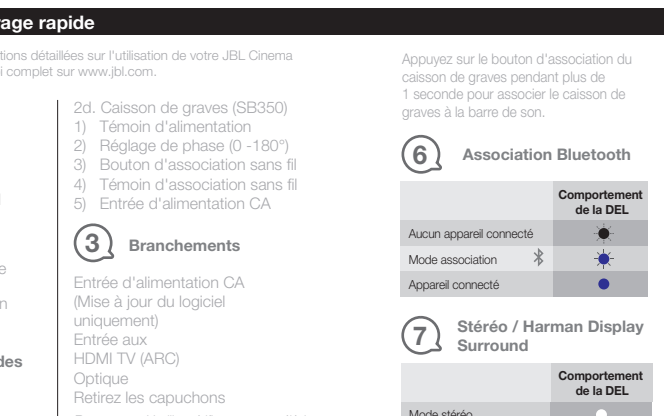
age rapide

tions détaillées sur l'utilisation de votre JBL Cinema i complet sur www.jbl.com.

e

n

des

2d. Caisson de graves (SB350)
1) Témoin d'alimentation
2) Réglage de phase (0 -180°)
3) Bouton d'association sans fil
4) Témoin d'association sans fil
5) Entrée d'alimentation CA

3 Branchements

Entrée d'alimentation CA
(Mise à jour du logiciel uniquement)
Entrée aux
HDMI TV (ARC)
Optique
Retirez les capuchons

Appuyez sur le bouton d'association du caisson de graves pendant plus de 1 seconde pour associer le caisson de graves à la barre de son.

6 Association Bluetooth

| | Comportement de la DEL |
|---|---|
| Aucun appareil connecté | |
| Mode association | |
| Appareil connecté | |

7 Stéréo / Harman Display Surround

| | Comportement de la DEL |
|---|---|
| Mode stéréo | |